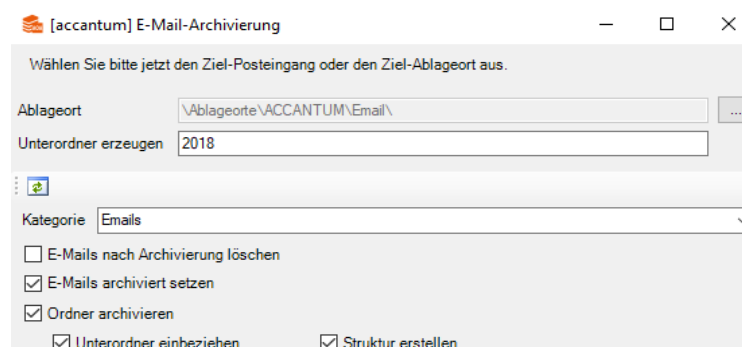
[accantum] E-Mail-Archivierung

Wählen Sie bitte jetzt den Ziel-Posteingang oder den Ziel-Ablageort aus.

Ablageort \Ablageorte\ACCANTUM\Email\ ...

Unterordner erzeugen 2018

Kategorie Emails

E-Mails nach Archivierung löschen

E-Mails archiviert setzen

Ordner archivieren

Unterordner einbeziehen

Struktur erstellen